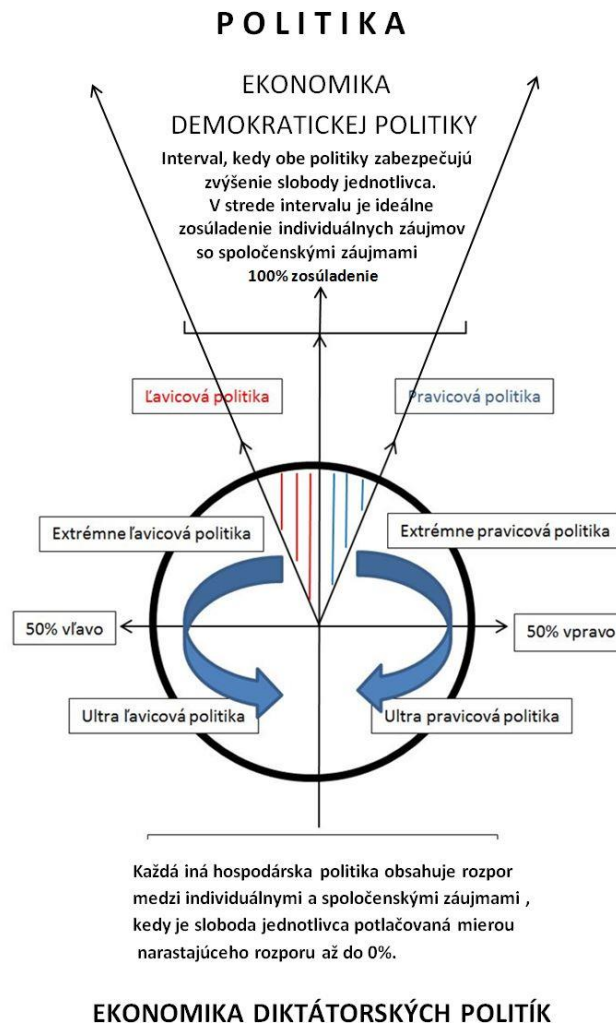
POLITIKA

EKONOMIKA DEMOKRATICKEJ POLITIKY

Interval, kedy obe politiky zabezpečujú zvýšenie slobody jednotlivca. V strede intervalu je ideálne zosúladenie individuálnych záujmov so spoločenskými záujmami
100% zosúladenie

Ľavicová politika

Pravicová politika

Extrémne ľavicová politika

Extrémne pravicová politika

50% vľavo

50% vpravo

Ultra ľavicová politika

Ultra pravicová politika

Každá iná hospodárska politika obsahuje rozpor medzi individuálnymi a spoločenskými záujmami , kedy je sloboda jednotlivca potlačovaná mierou narastajúceho rozporu až do 0%.

EKONOMIKA DIKTÁTORSKÝCH POLITÍK